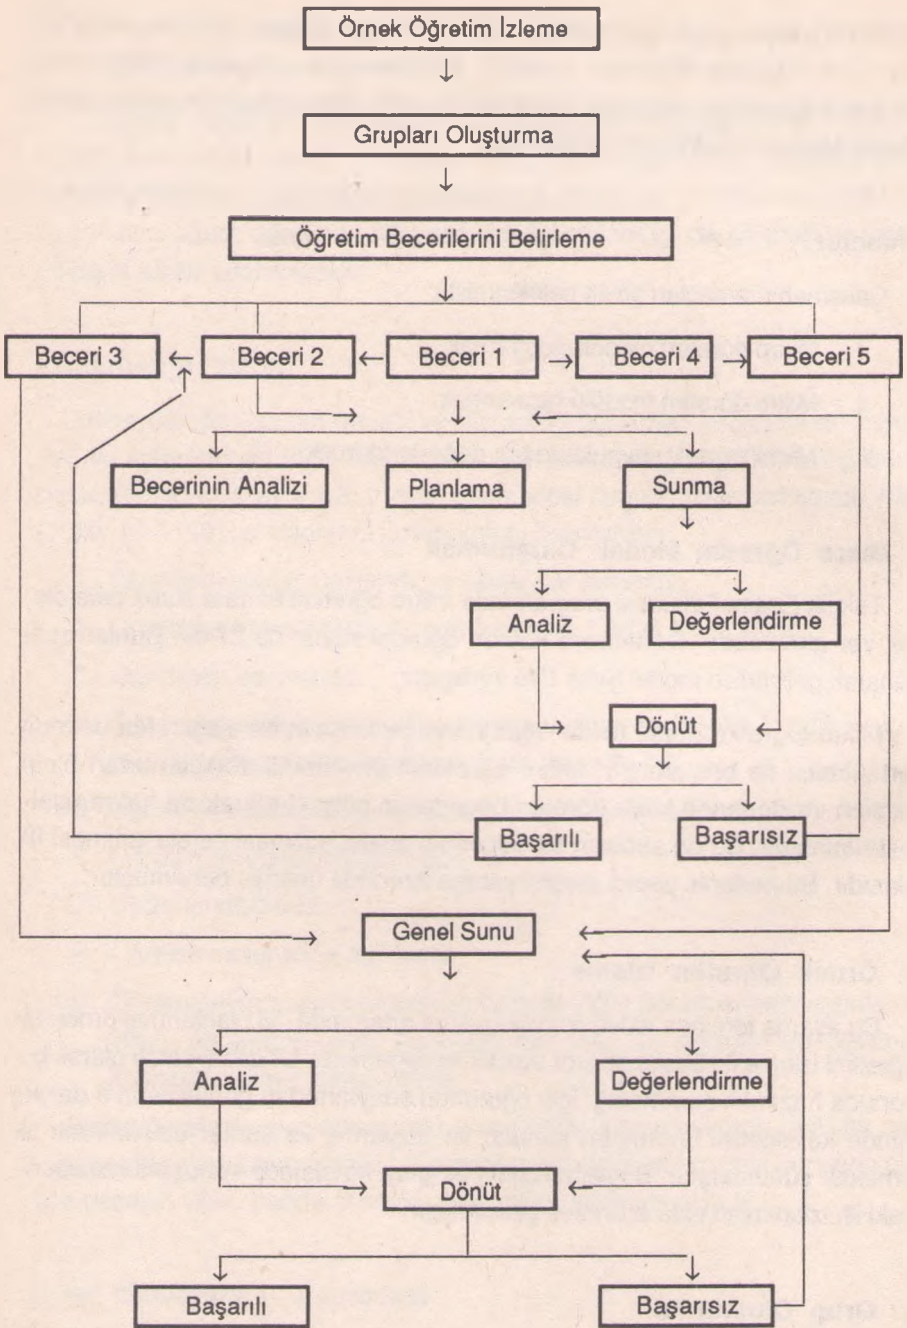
Örnek Öğretim İzleme

Grupları Oluşturma

Öğretim Becerilerini Belirleme

Beceri 3

Beceri 2

Beceri 1

Beceri 4

Beceri 5

Becerinin Analizi

Planlama

Sunma

Analiz

Değerlendirme

Dönüt

Başarılı

Başarısız

Genel Sunu

Analiz

Değerlendirme

Dönüt

Başarılı

Başarısız